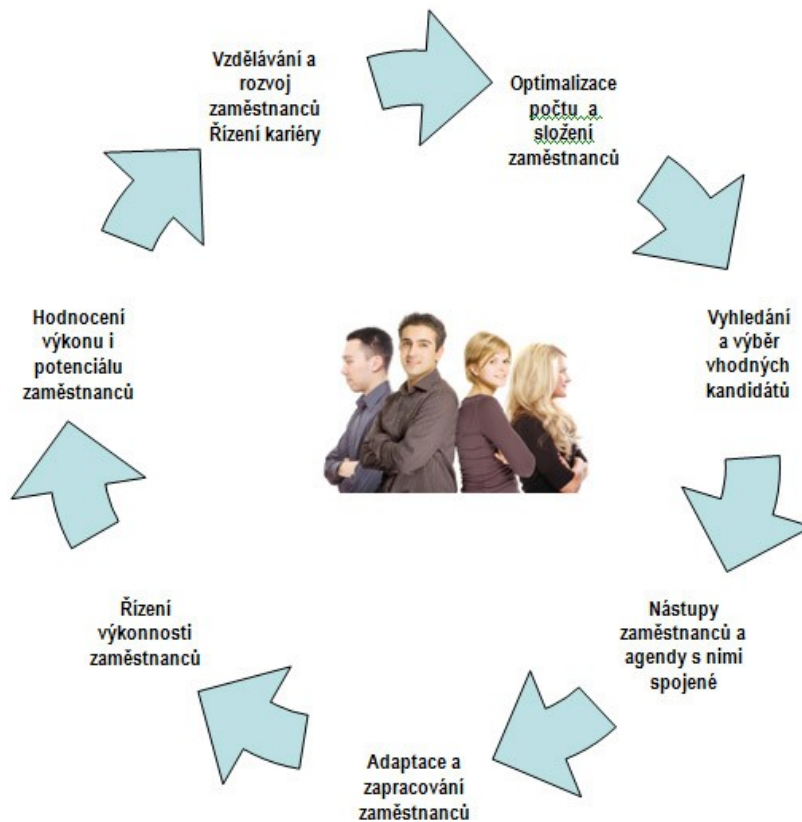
Vzdělávání a rozvoj zaměstnanců Řízení kariéry

Optimalizace počtu a složení zaměstnanců

Vyhledání a výběr vhodných kandidátů

Nástupy zaměstnanců a agendy s nimi spojené

Adaptace a zapracování zaměstnanců

Řízení výkonnosti zaměstnanců

Hodnocení výkonu i potenciálu zaměstnanců